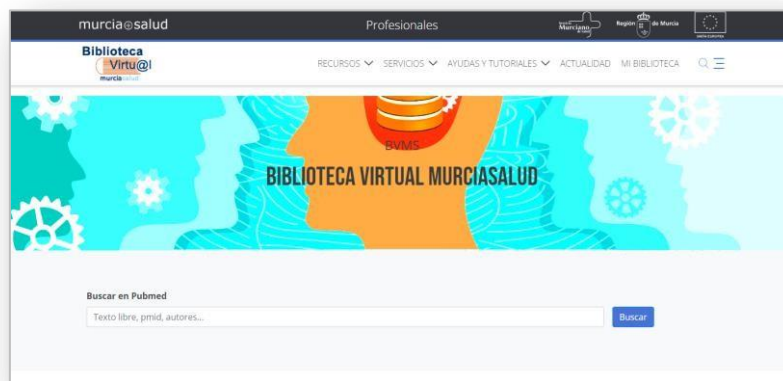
murcia⊕salud

Profesionales

Murciano

Región de Murcia

Biblioteca
Virtu@l
murciasalud

RECURSOS ∨ SERVICIOS ∨ AYUDAS Y TUTORIALES ∨ ACTUALIDAD MI BIBLIOTECA

BVMS
BIBLIOTECA VIRTUAL MURCIASALUD

Buscar en Pubmed

Texto libre, pmid, autores...

Buscar